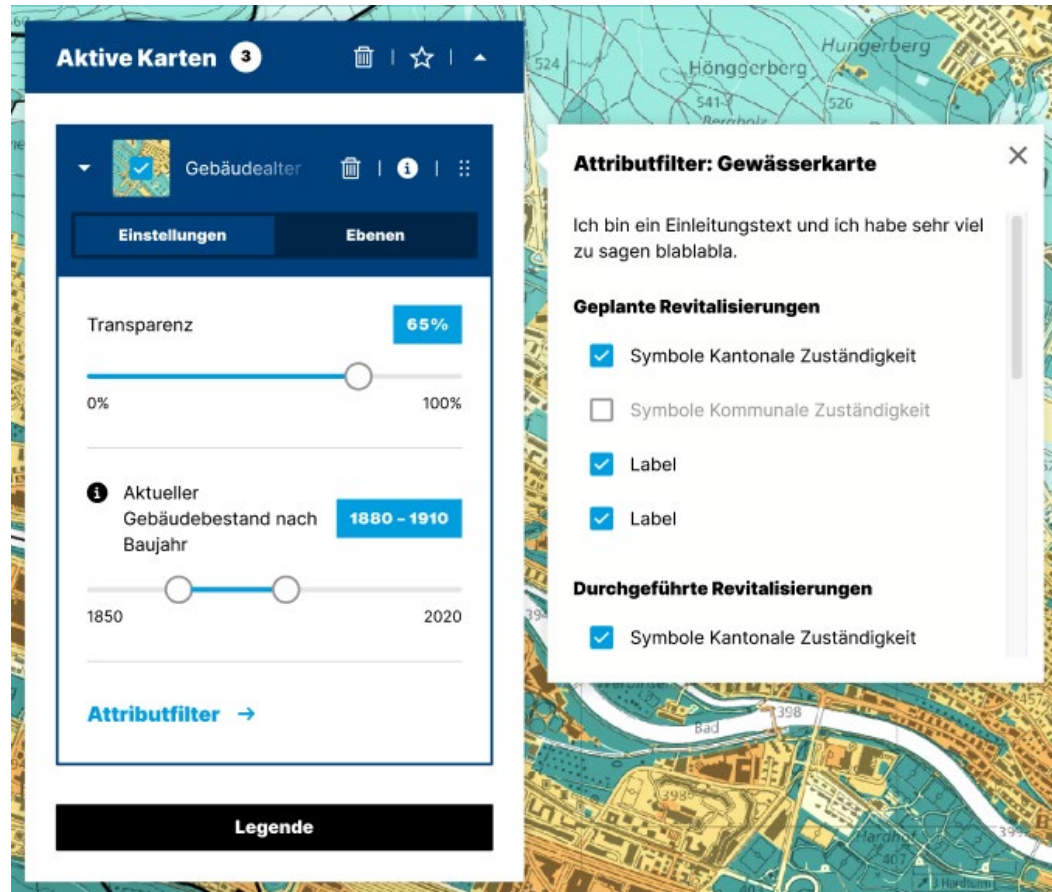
Aktive Karten 3

Gebäudealter

Einstellungen

Ebenen

Transparenz

65%

0%

100%

Aktueller Gebäudebestand nach Baujahr

1880 - 1910

1850

2020

Attributfilter →

Legende

Hungerberg

Hönggerberg

524

541

526

Bergholz

Attributfilter: Gewässerkarte

Ich bin ein Einleitungstext und ich habe sehr viel zu sagen blablabla.

Geplante Revitalisierungen

Symbole Kantonale Zuständigkeit

Symbole Kommunale Zuständigkeit

Label

Label

Durchgeführte Revitalisierungen

Symbole Kantonale Zuständigkeit

398

Bad

Hardhof

407